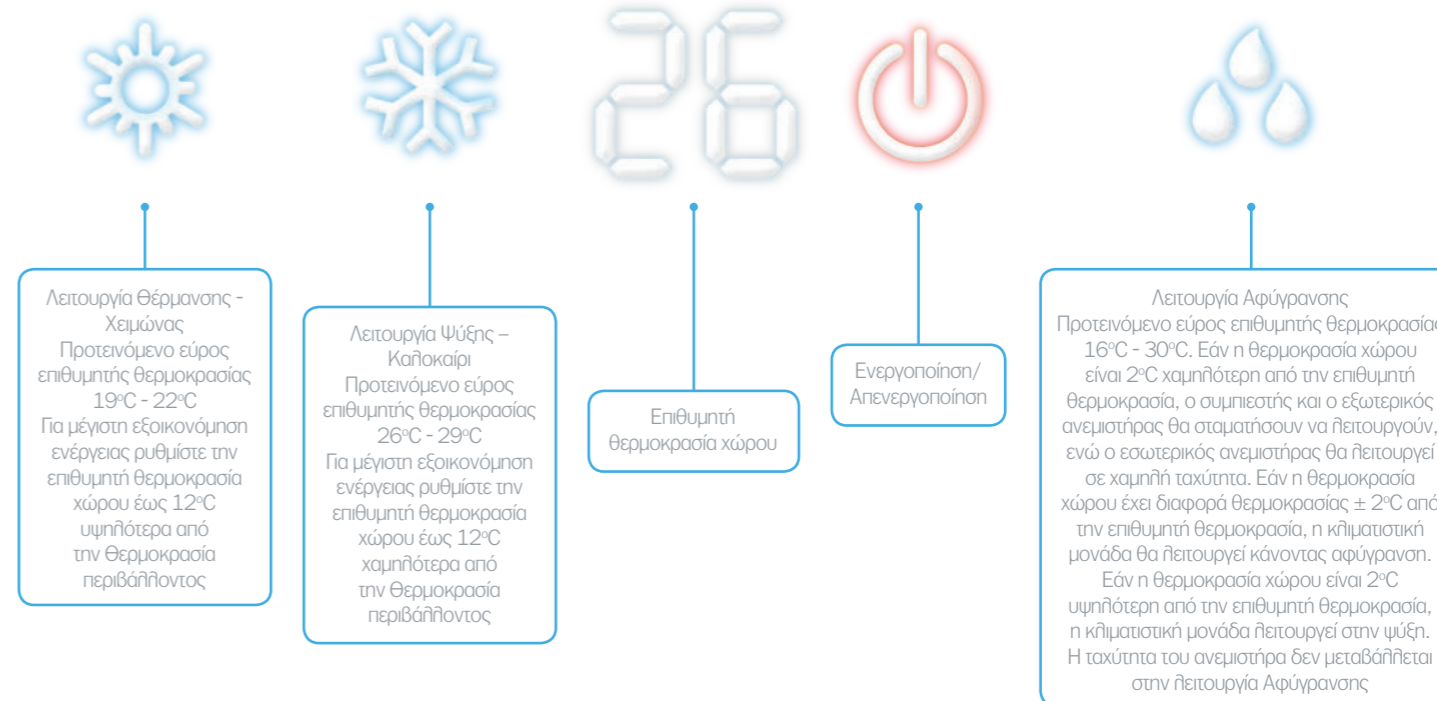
26

Λειτουργία Θέρμανσης - Χειμώνας
Προτεινόμενο εύρος επιθυμητής θερμοκρασίας
19°C - 22°C
Για μέγιστη εξοικονόμηση ενέργειας ρυθμίστε την επιθυμητή θερμοκρασία χώρου έως 12°C υψηλότερα από την Θερμοκρασία περιβάλλοντος

Λειτουργία Ψύξης – Καλοκαίρι
Προτεινόμενο εύρος επιθυμητής θερμοκρασίας
26°C - 29°C
Για μέγιστη εξοικονόμηση ενέργειας ρυθμίστε την επιθυμητή θερμοκρασία χώρου έως 12°C χαμηλότερα από την Θερμοκρασία περιβάλλοντος

Επιθυμητή θερμοκρασία χώρου

Ενεργοποίηση/ Απενεργοποίηση

Λειτουργία Αφύγρανσης
Προτεινόμενο εύρος επιθυμητής θερμοκρασίας
16°C - 30°C. Εάν η θερμοκρασία χώρου είναι 2°C χαμηλότερη από την επιθυμητή θερμοκρασία, ο συμπιεστής και ο εξωτερικός ανεμιστήρας θα σταματήσουν να λειτουργούν, ενώ ο εσωτερικός ανεμιστήρας θα λειτουργεί σε χαμηλή ταχύτητα. Εάν η θερμοκρασία χώρου έχει διαφορά θερμοκρασίας ± 2°C από την επιθυμητή θερμοκρασία, η κλιματιστική μονάδα θα λειτουργεί κάνοντας αφύγρανση. Εάν η θερμοκρασία χώρου είναι 2°C υψηλότερη από την επιθυμητή θερμοκρασία, η κλιματιστική μονάδα λειτουργεί στην ψύξη. Η ταχύτητα του ανεμιστήρα δεν μεταβάλλεται στην λειτουργία Αφύγρανσης